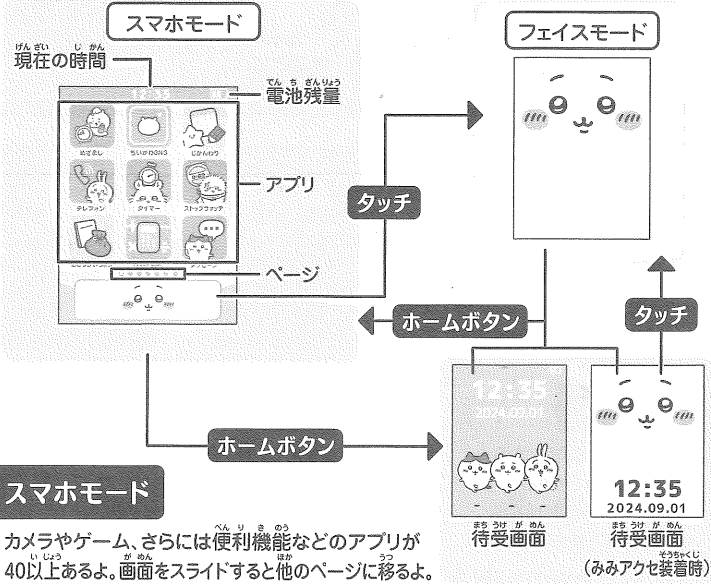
スマホモード

げんざい　じかん
現在の時間

でんち ざんりょう
電池残量

12:35

めざまし　ちいかわSNS　じかんワク
テレフォン　タイマー　ストップウォッチ

アプリ

ページ

フェイスモード

タッチ

ホームボタン

タッチ

ホームボタン

12:35
2024.09.01

12:35
2024.09.01

まち うけ が めん
待受画面

まち うけ が めん
待受画面
そうちゃくじ
（みみアクセ装着時）

スマホモード

カメラやゲーム、さらには便利機能などのアプリが40以上あるよ。画面をスライドすると他のページに移るよ。